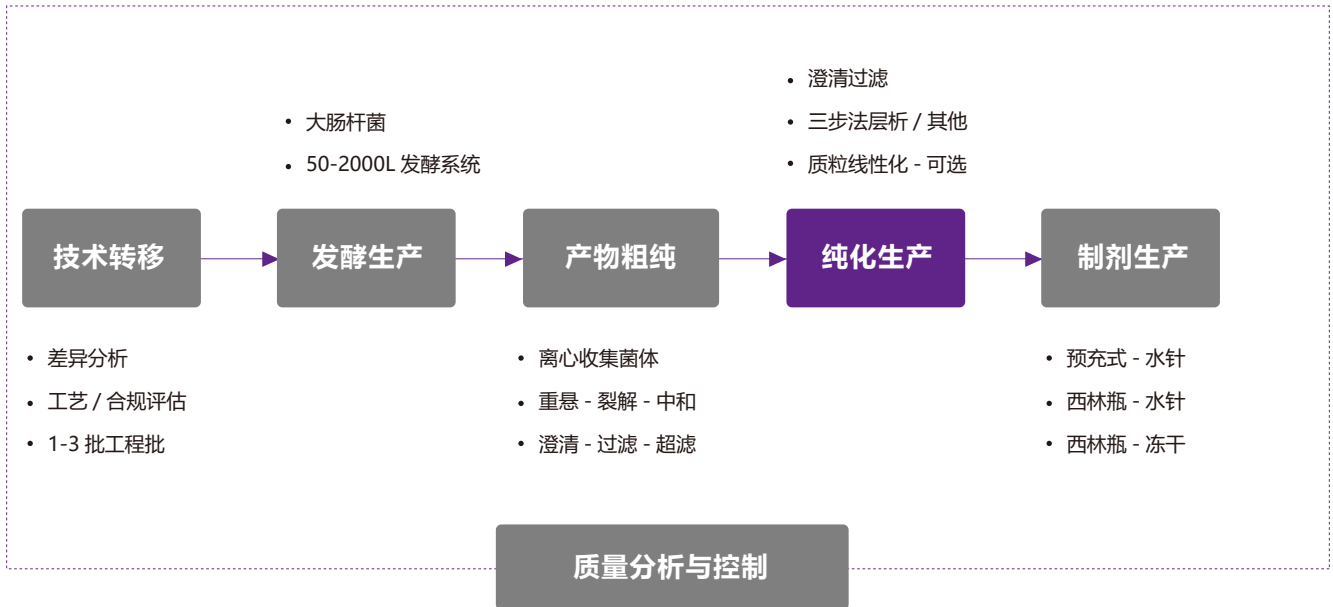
• 澄清过滤
• 三步法层析 / 其他
• 质粒线性化 - 可选

• 大肠杆菌
• 50-2000L 发酵系统

技术转移

发酵生产

产物粗纯

纯化生产

制剂生产

• 差异分析
• 工艺 / 合规评估
• 1-3 批工程批

• 离心收集菌体
• 重悬 - 裂解 - 中和
• 澄清 - 过滤 - 超滤

• 预充式 - 水针
• 西林瓶 - 水针
• 西林瓶 - 冻干

质量分析与控制